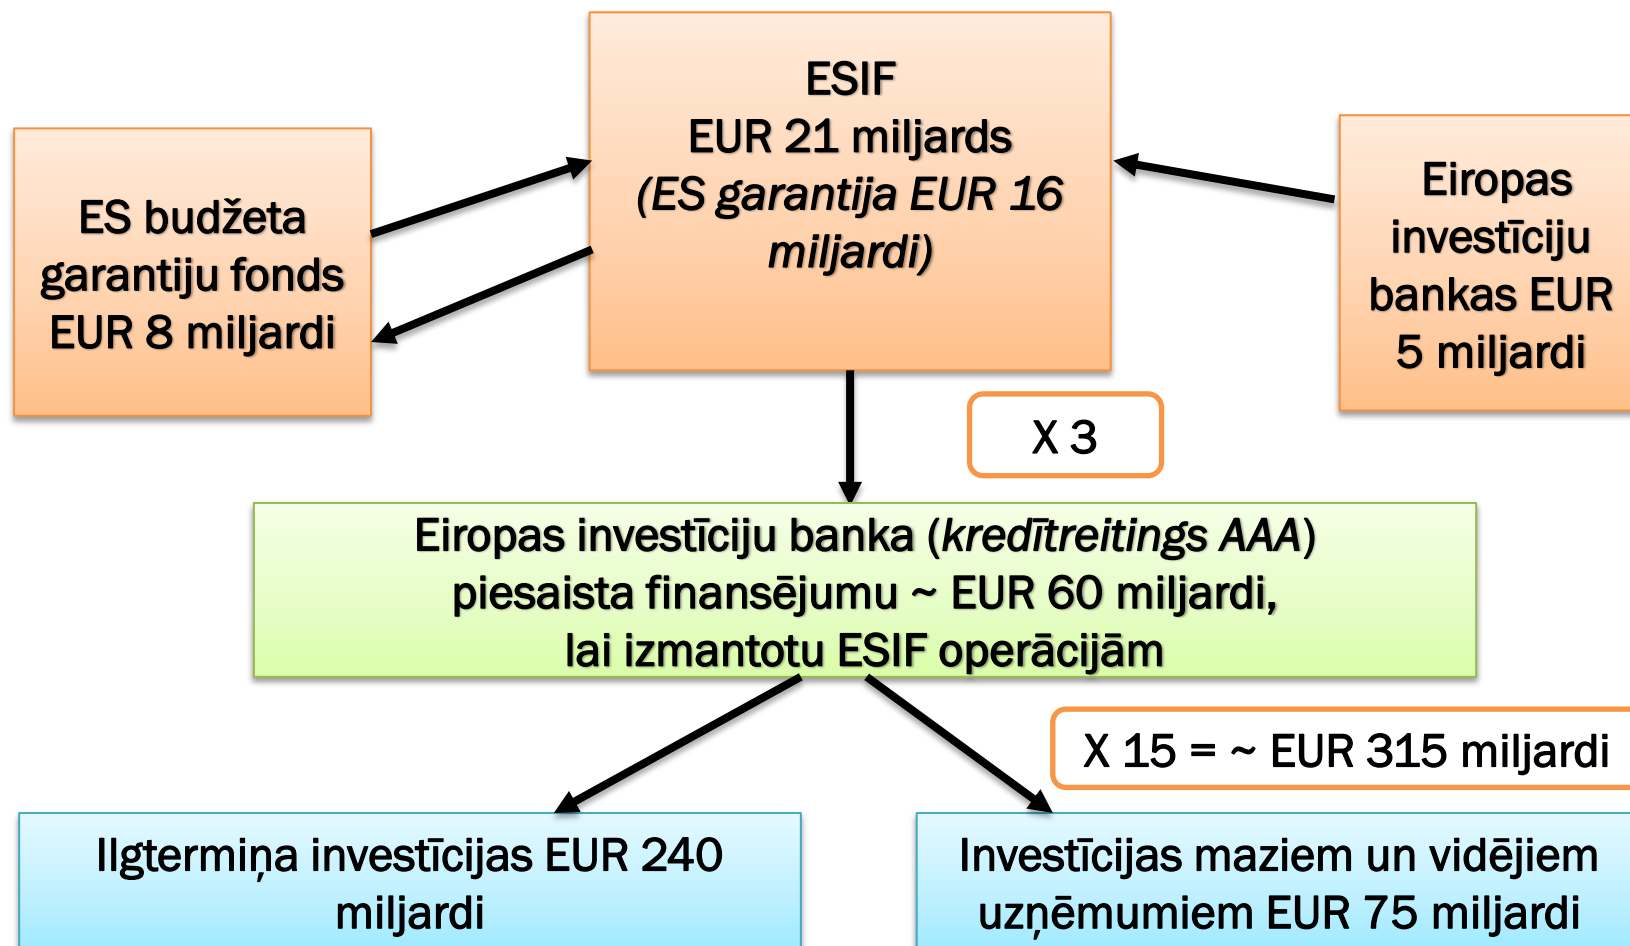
ESIF
EUR 21 miljards
*(ES garantija EUR 16 miljardi)*

ES budžeta garantiju fonds EUR 8 miljardi

Eiropas investīciju bankas EUR 5 miljardi

X 3

Eiropas investīciju banka (*kredītreitings AAA*) piesaista finansējumu ~ EUR 60 miljardi, lai izmantotu ESIF operācijām

X 15 = ~ EUR 315 miljardi

Ilgtermiņa investīcijas EUR 240 miljardi

Investīcijas maziem un vidējiem uzņēmumiem EUR 75 miljardi